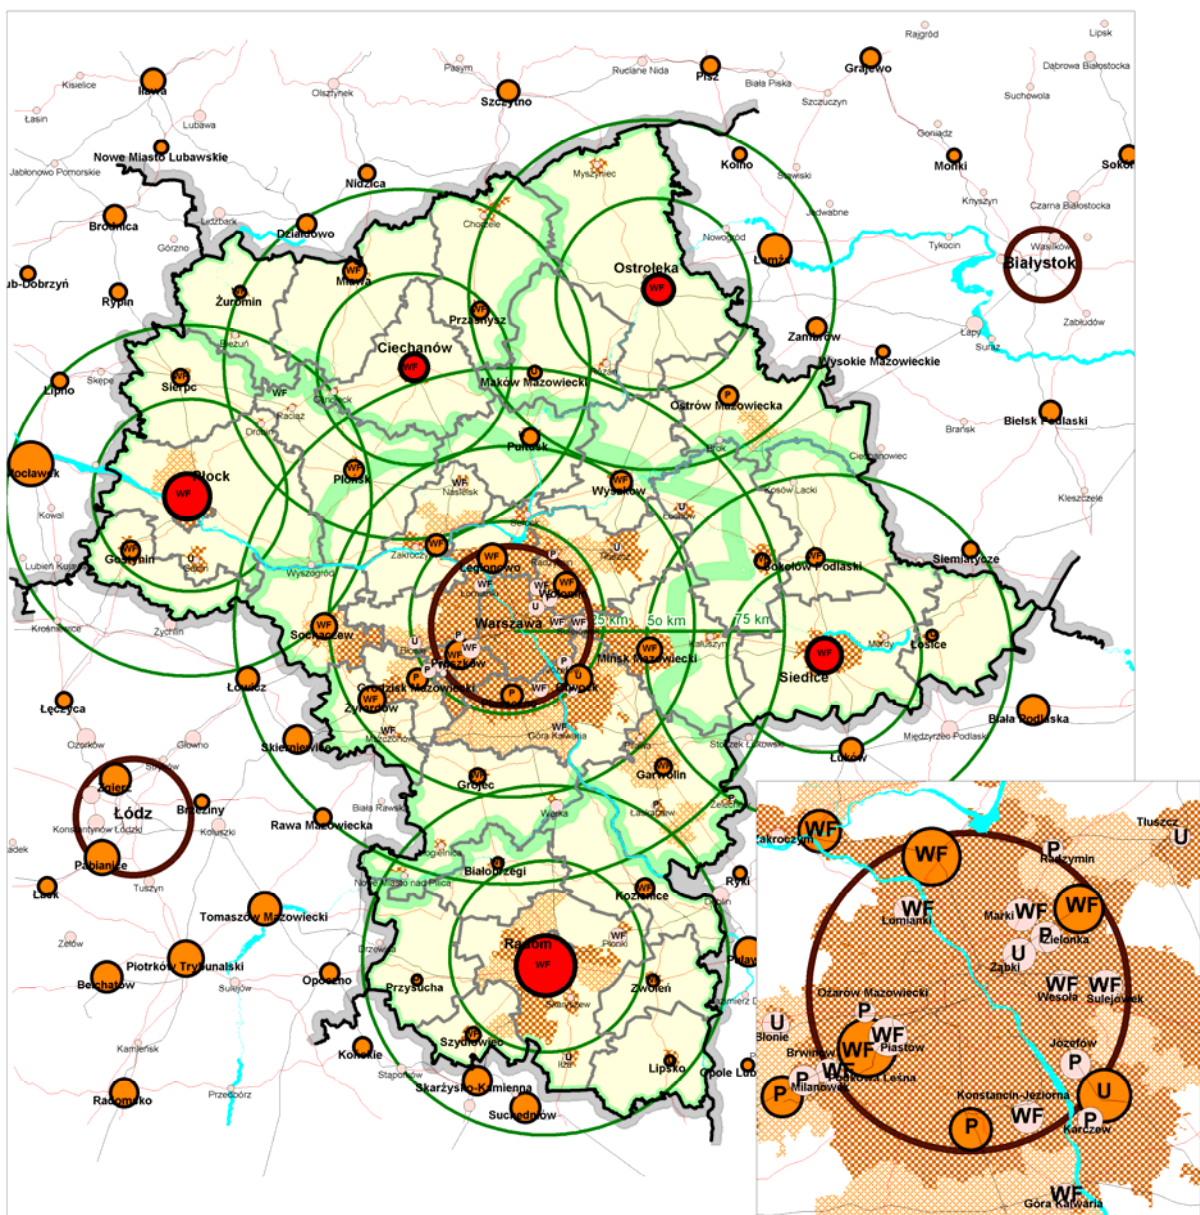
Rajgród
Lipsk
Kisielice
Iława
Pasym
Ruciane Nida
Pisz
Grajewo
Dąbrowa Białostocka
Olsztynek
Szczytno
Biała Piska
Szczuczyn
Suchowola
Łasin
Lubawa
Goniądz
Nowe Miasto Lubawskie
Nidzica
Myszyniec
Kolno
Stawiski
Mońki
Sokoł
Jabłonowo Pomorskie
Knyszyn
Brodnica
Lidzbark
Chorzele
Jedwabne
Czarna Białostocka
Działdowo
Nowogród
Łomża
Tykocin
Wasilków
Górzno
Ostrołęka
Białystok
ub-Dobrzyń
WF
Mława
WF
Rypin
Żuromin
WF
Przasnysz
Zambrów
Zabłudów
Łapy
Bieżuń
Ciechanów
WF
Suraż
Lipno
Skępe
Sierpc
U
Maków Mazowiecki
Wysokie Mazowieckie
WF
Glinojeck
WF
Raciąż
Ostrów Mazowiecka
Bielsk Podlaski
Drobin
Pułtusk
Brańsk
Brok
Ciechanowiec
Włocławek
Płock
WF
Płońsk
WF
Nasielsk
WF
Wyszków
Łochów
Kosów Lacki
Kleszczele
Kowal
Serock
U
Gostynin
WF
U
Gąbin
Zakroczym
Tłuszcz
Legionowo
WF
WF
WF
U
Radzymin
Lubień Kujawski
Wyszogród
WF
Sokołów Podlaski
Siemiatycze
Łomianki
Wołomin
U
WF
Ząbki
WF
25 km
50 km
75 km
Krośniewice
Zychlin
Sochaczew
WF
Warszawa
WF
P
U
Błonie
WF
P
Ożarów
Piastów
Sulejówek
Kałuszyn
Mińsk Mazowiecki
WF
Mordy
Łosice
Siedlce
Łowicz
Grodzisk Mazowiecki
WF
P
Józefów
Otwock
WF
Żyrardów
WF
Mszczonów
Góra Kalwaria
WF
Łęczyca
Biała Podlaska
Ozorków
Głowno
Skierniewice
Stoczek Łukowski
Międzyrzec Podlaski
Łuków
Zgierz
Stryków
Garwolin
WF
Łódź
Brzeziny
Biała Rawska
Grójec
Warka
Łaskarzew
Żelechów
Konstantynów Łódzki
Koluszki
Rawa Mazowiecka
Pabianice
Mogielnica
Białobrzegi
Ryki
Łask
Tuszyn
Nowe Miasto nad Pilicą
Kozienice
WF
Dęblin
Tomaszów Mazowiecki
Radom
WF
WF
Pionki
Puławy
Zelów
Drzewica
Piotrków Trybunalski
Przysucha
Bełchatów
Sulejów
Opoczno
Skaryszew
Zwoleń
Kazimierz D
Szydłowiec
WF
Kamieńsk
Końskie
Iłża
U
Lipsko
Opole Lub
Stąporków
Skarżysko-Kamienna
Przedbórz
Radomsko
Suchedniów
WF
Zakroczym
WF
P
Radzymin
Tłuszcz
U
WF
WF
Łomianki
Marki
WF
Zielonka
P
U
Ząbki
WF
WF
Ożarów Mazowiecki
Wesoła
Sulejówek
U
Błonie
WF
WF
Piastów
Józefów
P
Brwinów
P
P
Milanówek
WF
Podkowa Leśna
U
Konstancin-Jeziorna
P
WF
P
Karczew
WF
Góra Kalwaria